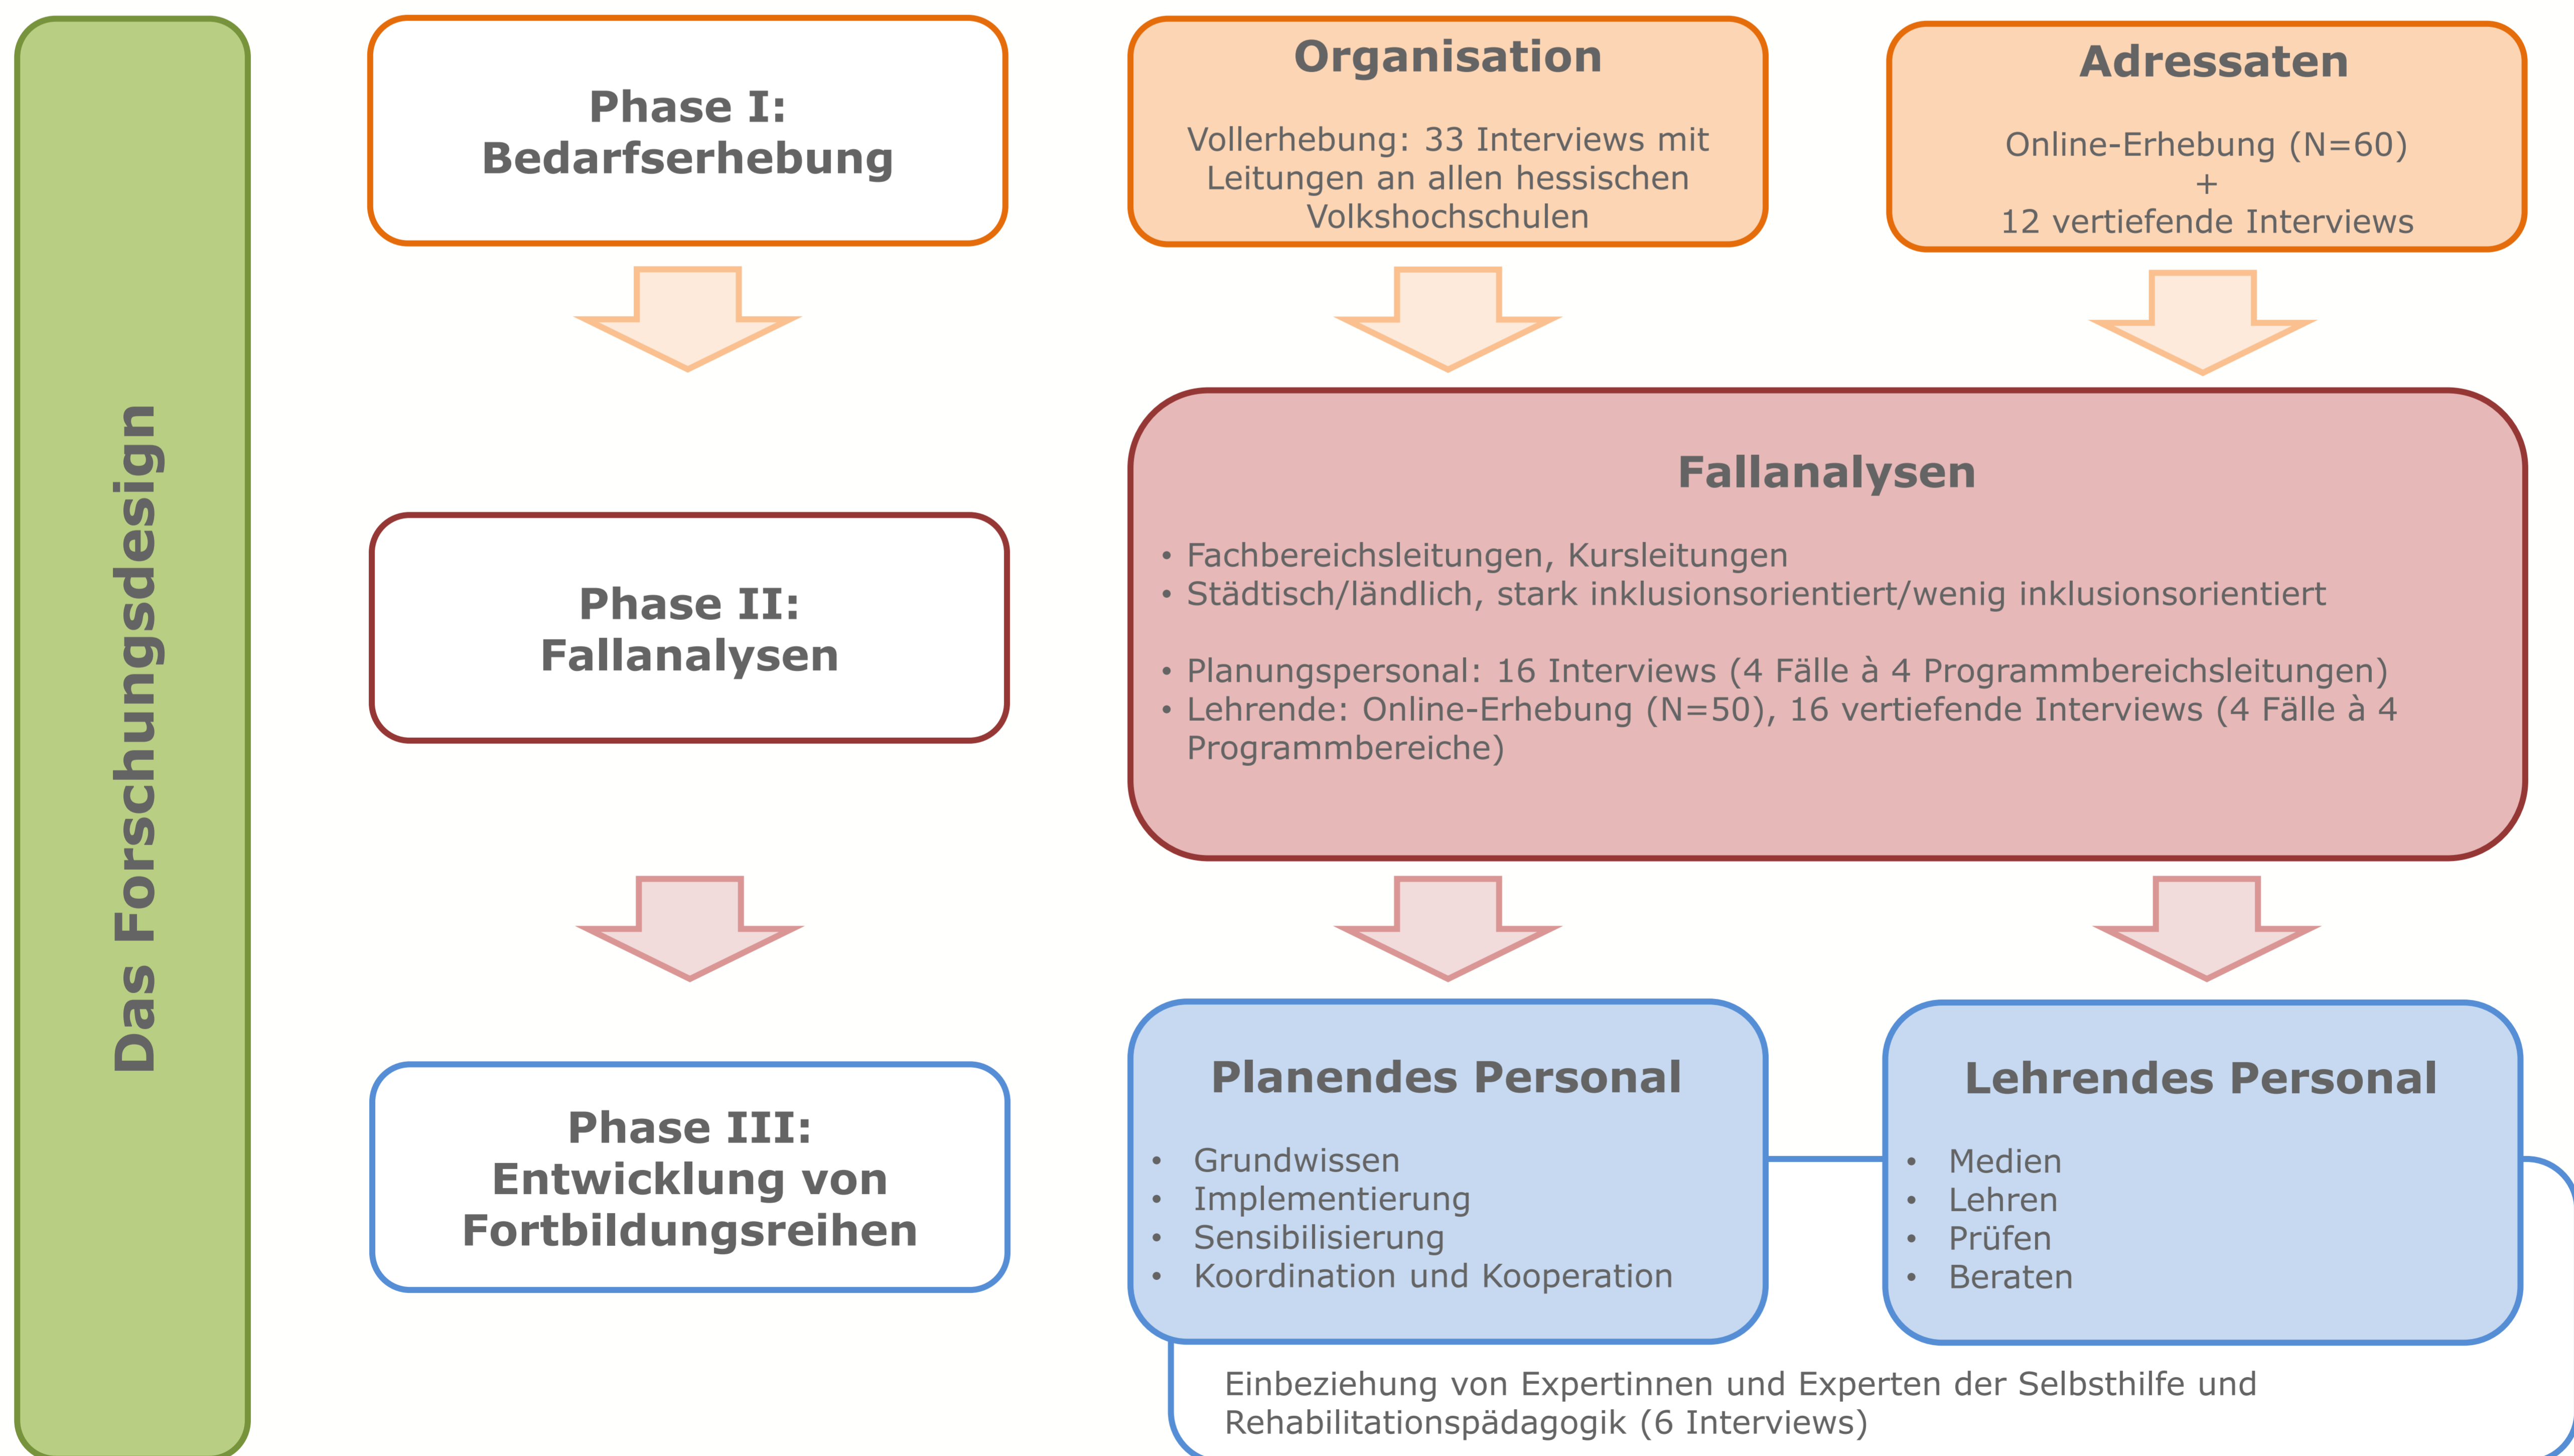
Das Forschungsdesign

Phase I: Bedarfserhebung

Organisation

Vollerhebung: 33 Interviews mit Leitungen an allen hessischen Volkshochschulen

Adressaten

Online-Erhebung (N=60)
+
12 vertiefende Interviews

Phase II: Fallanalysen

Fallanalysen

• Fachbereichsleitungen, Kursleitungen
• Städtisch/ländlich, stark inklusionsorientiert/wenig inklusionsorientiert

• Planungspersonal: 16 Interviews (4 Fälle à 4 Programmbereichsleitungen)
• Lehrende: Online-Erhebung (N=50), 16 vertiefende Interviews (4 Fälle à 4 Programmbereiche)

Phase III: Entwicklung von Fortbildungsreihen

Planendes Personal

• Grundwissen
• Implementierung
• Sensibilisierung
• Koordination und Kooperation

Lehrendes Personal

• Medien
• Lehren
• Prüfen
• Beraten

Einbeziehung von Expertinnen und Experten der Selbsthilfe und Rehabilitationspädagogik (6 Interviews)